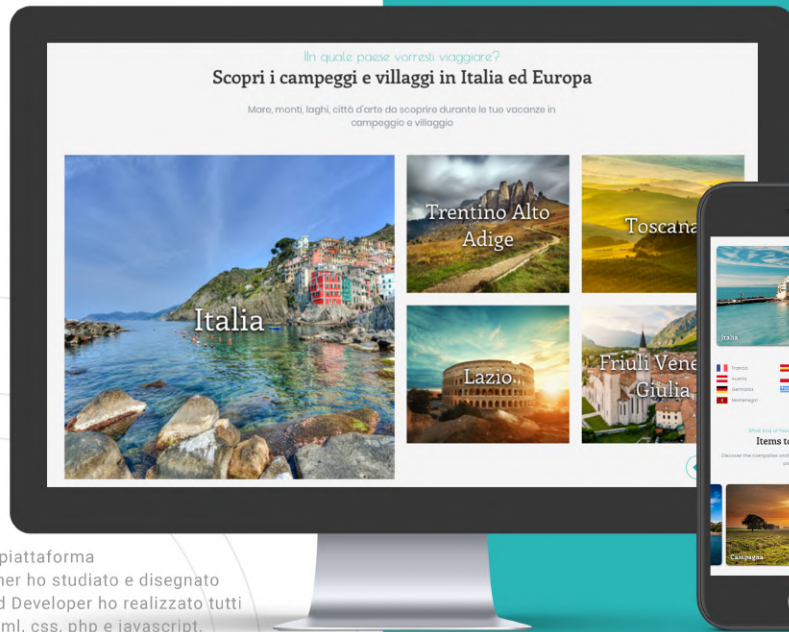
In quale paese vorresti viaggiare?

Scopri i campeggi e villaggi in Italia ed Europa

Mare, monti, laghi, città d'arte da scoprire durante le tue vacanze in campeggio e villaggio

Italia

Trentino Alto Adige

Toscana

Lazio

Friuli Vene Giulia

Italia

Francia

Austria

Germania

Montenegro

What kind of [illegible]

Items t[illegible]

Discover the campsites and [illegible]

Campagna

piattaforma
ner ho studiato e disegnato
d Developer ho realizzato tutti
ml, css, php e javascript.